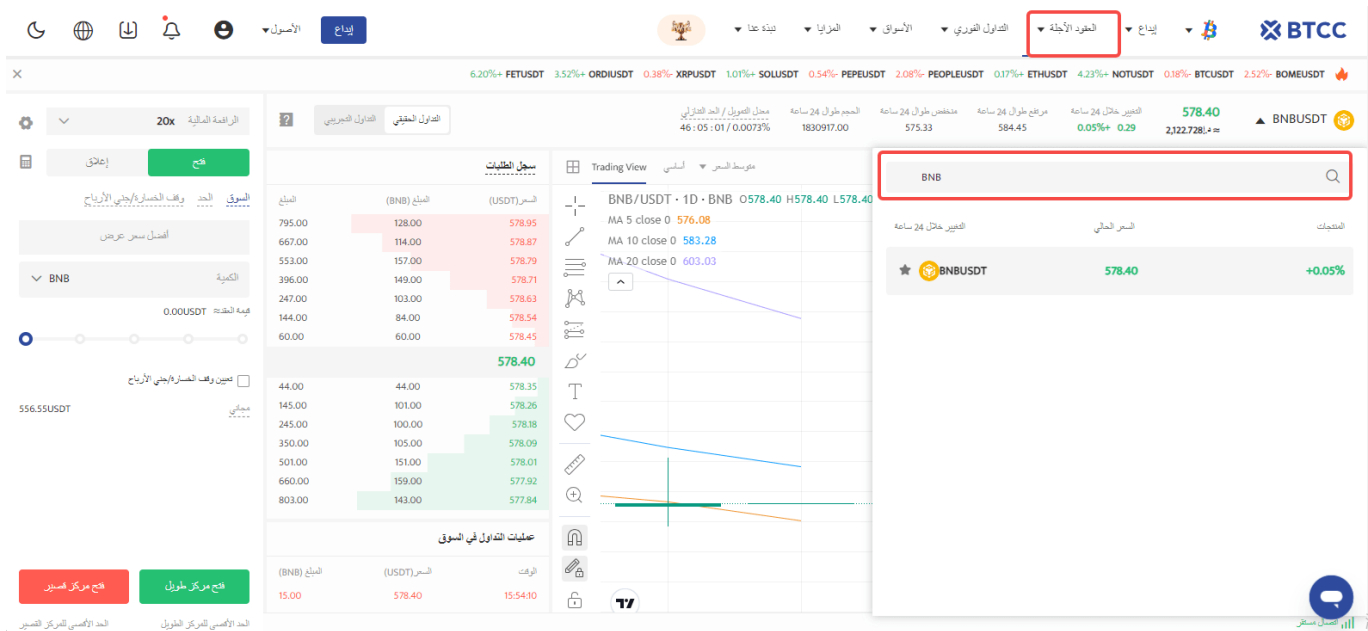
BTCC إيداع العقود الآجلة التداول الفوري الأسواق المزايا نبذة عنا إيداع الأصول

BOMEUSDT 2.52%+ BTCUSDT 0.18%- NOTUSDT 4.23%+ ETHUSDT 0.17%+ PEOPLEUSDT 2.08%+ PEPEUSDT 0.54%- SOLUSDT 1.01%+ XRPUSDT 0.38%- ORDIUSDT 3.52%+ FETUSDT 6.20%+

BNBUSDT 578.40 2,122.728₹≈ التغيير خلال 24 ساعة 0.29 0.05%+ مرتفع طوال 24 ساعة 584.45 منخفض طوال 24 ساعة 575.33 الحجم طوال 24 ساعة 1830917.00 معدل التمويل / العد التنازلي 0.0073% / 46 : 05 : 01

التداول الحقيقي التداول التجريبي

الرافعة المالية 20x
فتح إغلاق
السوق الحد وقف الخسارة/جني الأرباح
أفضل سعر عرض
الكمية BNB
قيمة العقد 0.00USDT
تعيين وقف الخسارة/جني الأرباح
مجاني 556.55USDT
فتح مركز طويل فتح مركز قصير
الحد الأقصى للمركز الطويل الحد الأقصى للمركز القصير

سجل الطلبات
السعر (USDT) المبلغ (BNB) المبلغ
| السعر (USDT) | المبلغ (BNB) | المبلغ |
|---|---|---|
| 578.95 | 128.00 | 795.00 |
| 578.87 | 114.00 | 667.00 |
| 578.79 | 157.00 | 553.00 |
| 578.71 | 149.00 | 396.00 |
| 578.63 | 103.00 | 247.00 |
| 578.54 | 84.00 | 144.00 |
| 578.45 | 60.00 | 60.00 |
| 578.40 | | |
| 578.35 | 44.00 | 44.00 |
| 578.26 | 101.00 | 145.00 |
| 578.18 | 100.00 | 245.00 |
| 578.09 | 105.00 | 350.00 |
| 578.01 | 151.00 | 501.00 |
| 577.92 | 159.00 | 660.00 |
| 577.84 | 143.00 | 803.00 |

عمليات التداول في السوق
| الوقت | السعر (USDT) | المبلغ (BNB) |
|---|---|---|
| 15:54:10 | 578.40 | 15.00 |

Trading View أساسي متوسط السعر
BNB/USDT · 1D · BNB O578.40 H578.40 L578.40
MA 5 close 0 576.08
MA 10 close 0 583.28
MA 20 close 0 603.03

BNB
المنتجات السعر الحالي التغيير خلال 24 ساعة
BNBUSDT 578.40 +0.05%

اتصال مستقر